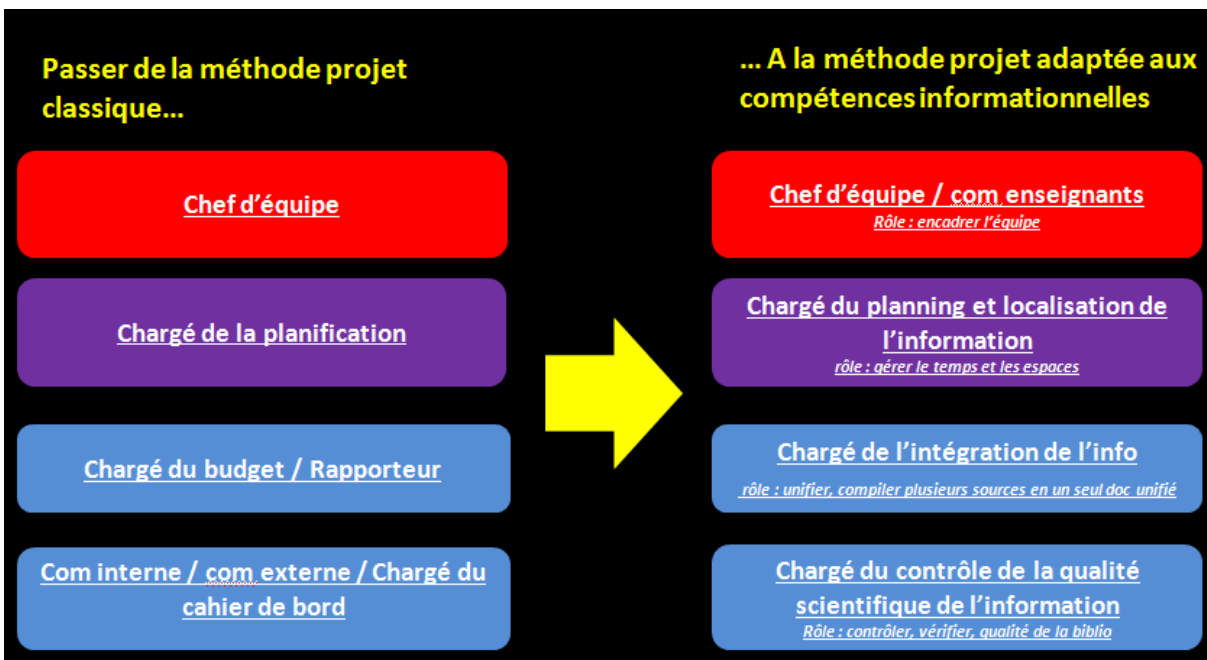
Passer de la méthode projet classique…

Chef d'équipe

Chargé de la planification

Chargé du budget / Rapporteur

Com interne / com externe / Chargé du cahier de bord

… A la méthode projet adaptée aux compétences informationnelles

Chef d'équipe / com enseignants
Rôle : encadrer l'équipe

Chargé du planning et localisation de l'information
rôle : gérer le temps et les espaces

Chargé de l'intégration de l'info
rôle : unifier, compiler plusieurs sources en un seul doc unifié

Chargé du contrôle de la qualité scientifique de l'information
Rôle : contrôler, vérifier, qualité de la biblio